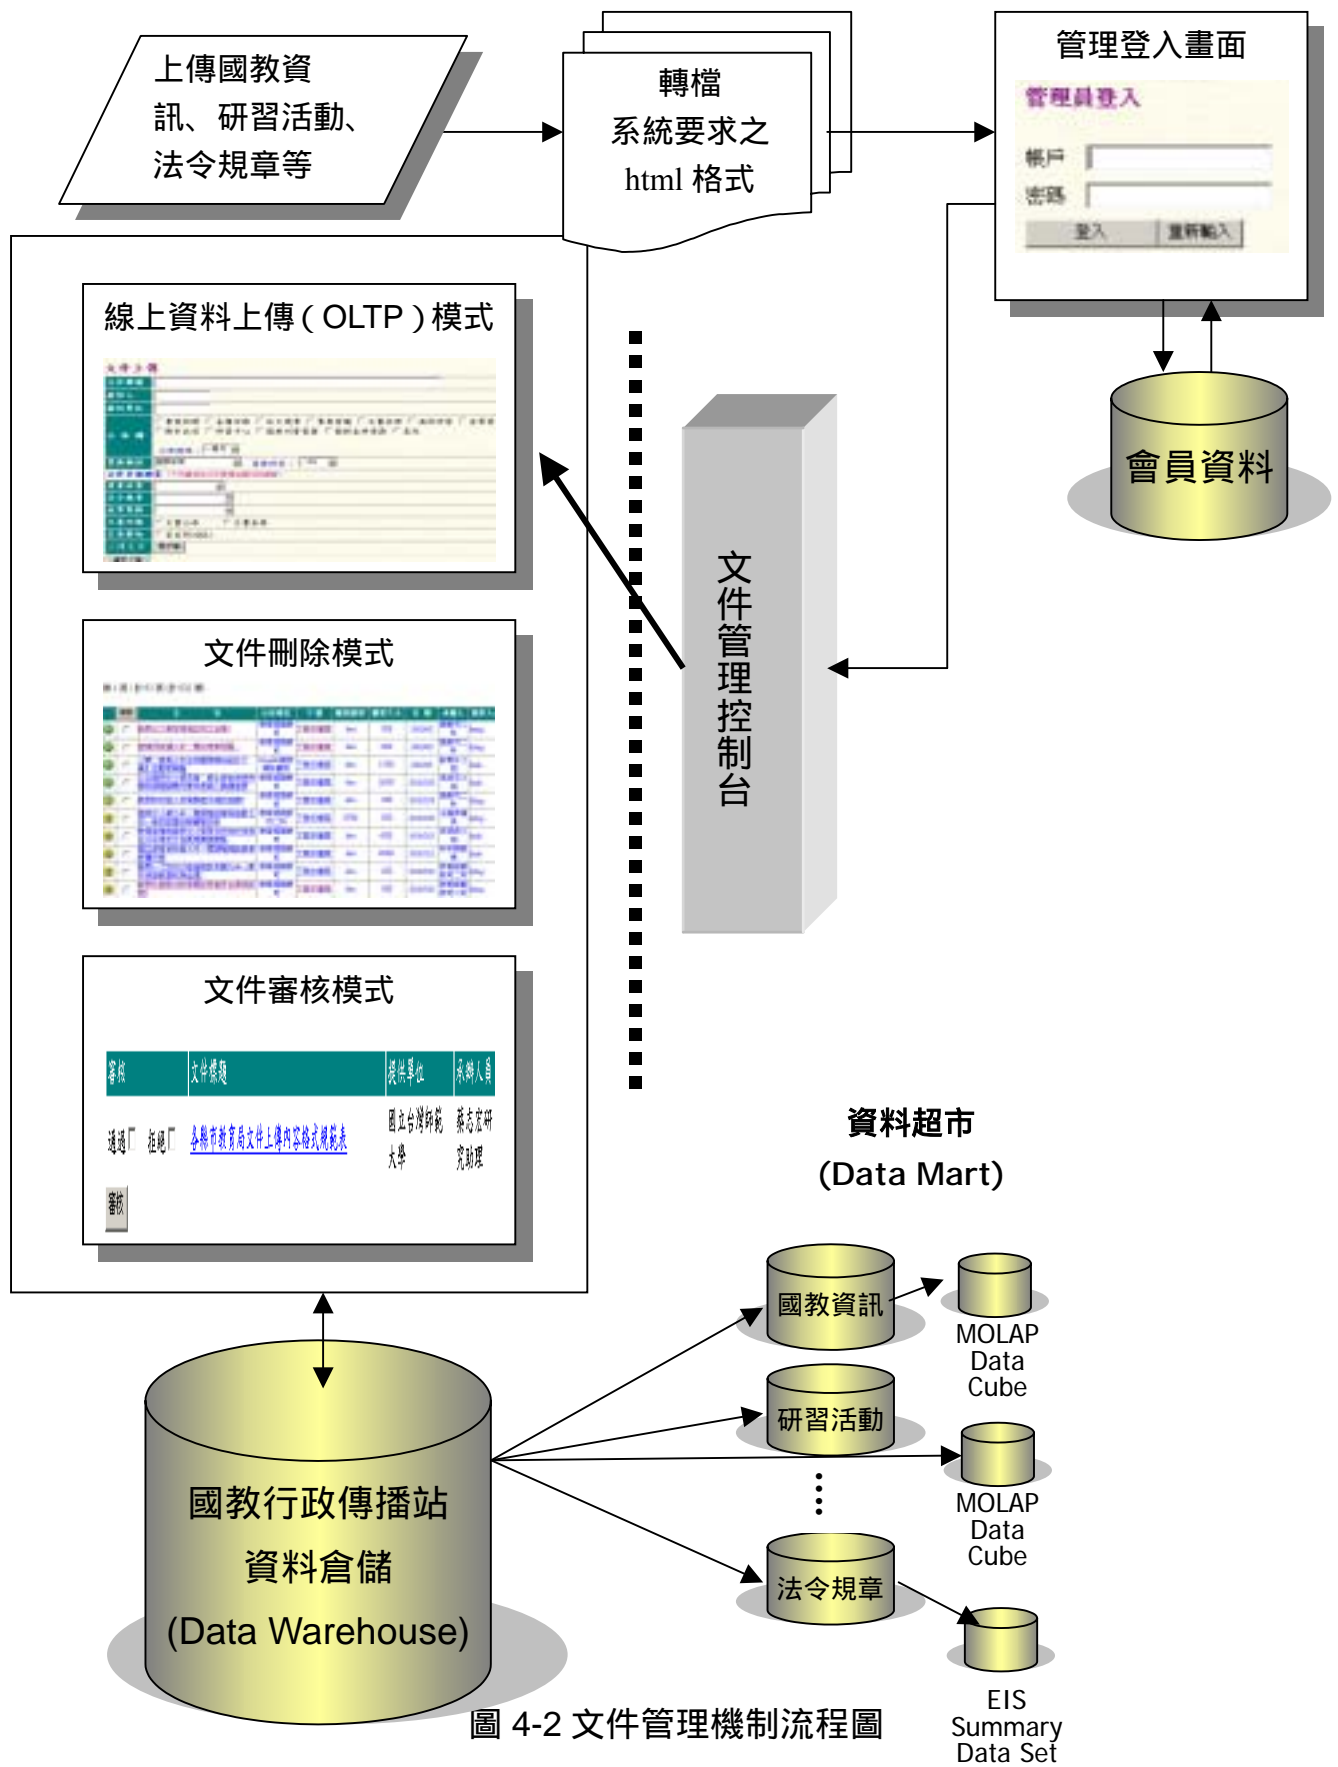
上傳國教資訊、研習活動、法令規章等

轉檔
系統要求之
html 格式

管理登入畫面

管理員登入

帳戶

密碼

登入

重新輸入

線上資料上傳（OLTP）模式

文件刪除模式

文件審核模式

| 審核 | 文件標題 | 提供單位 | 承辦人員 |
|---|---|---|---|
| 通過 拒絕 | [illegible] | 國立台灣師範大學 | 蔡志宏研究助理 |

審核

文件管理控制台

會員資料

資料超市
(Data Mart)

國教資訊

MOLAP Data Cube

研習活動

MOLAP Data Cube

法令規章

EIS Summary Data Set

國教行政傳播站
資料倉儲
(Data Warehouse)

圖 4-2 文件管理機制流程圖